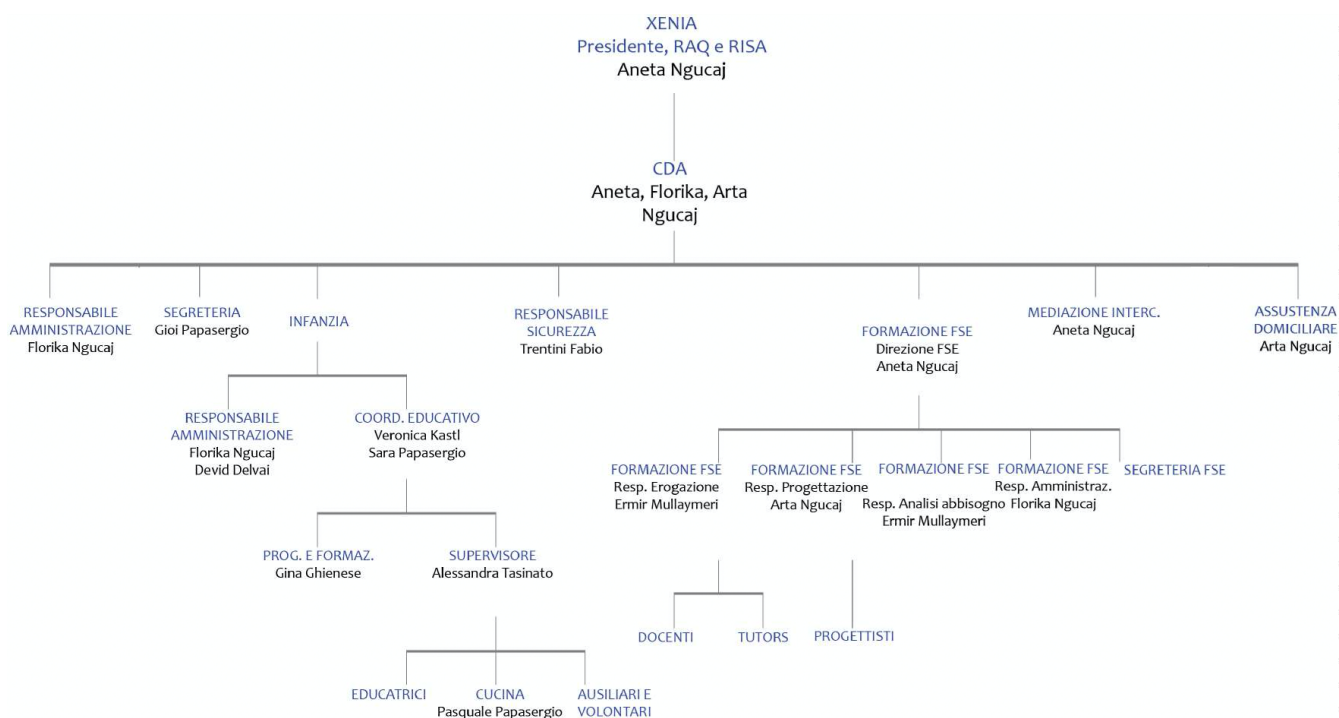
XENIA
Presidente, RAQ e RISA
Aneta Ngucaj

CDA
Aneta, Florika, Arta Ngucaj

RESPONSABILE AMMINISTRAZIONE
Florika Ngucaj

SEGRETERIA
Gioi Papasergio

INFANZIA

RESPONSABILE SICUREZZA
Trentini Fabio

FORMAZIONE FSE
Direzione FSE
Aneta Ngucaj

MEDIAZIONE INTERC.
Aneta Ngucaj

ASSUSTENZA DOMICILIARE
Arta Ngucaj

RESPONSABILE AMMINISTRAZIONE
Florika Ngucaj
Devid Delvai

COORD. EDUCATIVO
Veronica Kastl
Sara Papasergio

PROG. E FORMAZ.
Gina Ghienese

SUPERVISORE
Alessandra Tasinato

EDUCATRICI

CUCINA
Pasquale Papasergio

AUSILIARI E VOLONTARI

FORMAZIONE FSE
Resp. Erogazione
Ermir Mullaymeri

FORMAZIONE FSE
Resp. Progettazione
Arta Ngucaj

FORMAZIONE FSE
Resp. Analisi abbisogno
Ermir Mullaymeri

FORMAZIONE FSE
Resp. Amministraz.
Florika Ngucaj

SEGRETERIA FSE

DOCENTI

TUTORS

PROGETTISTI